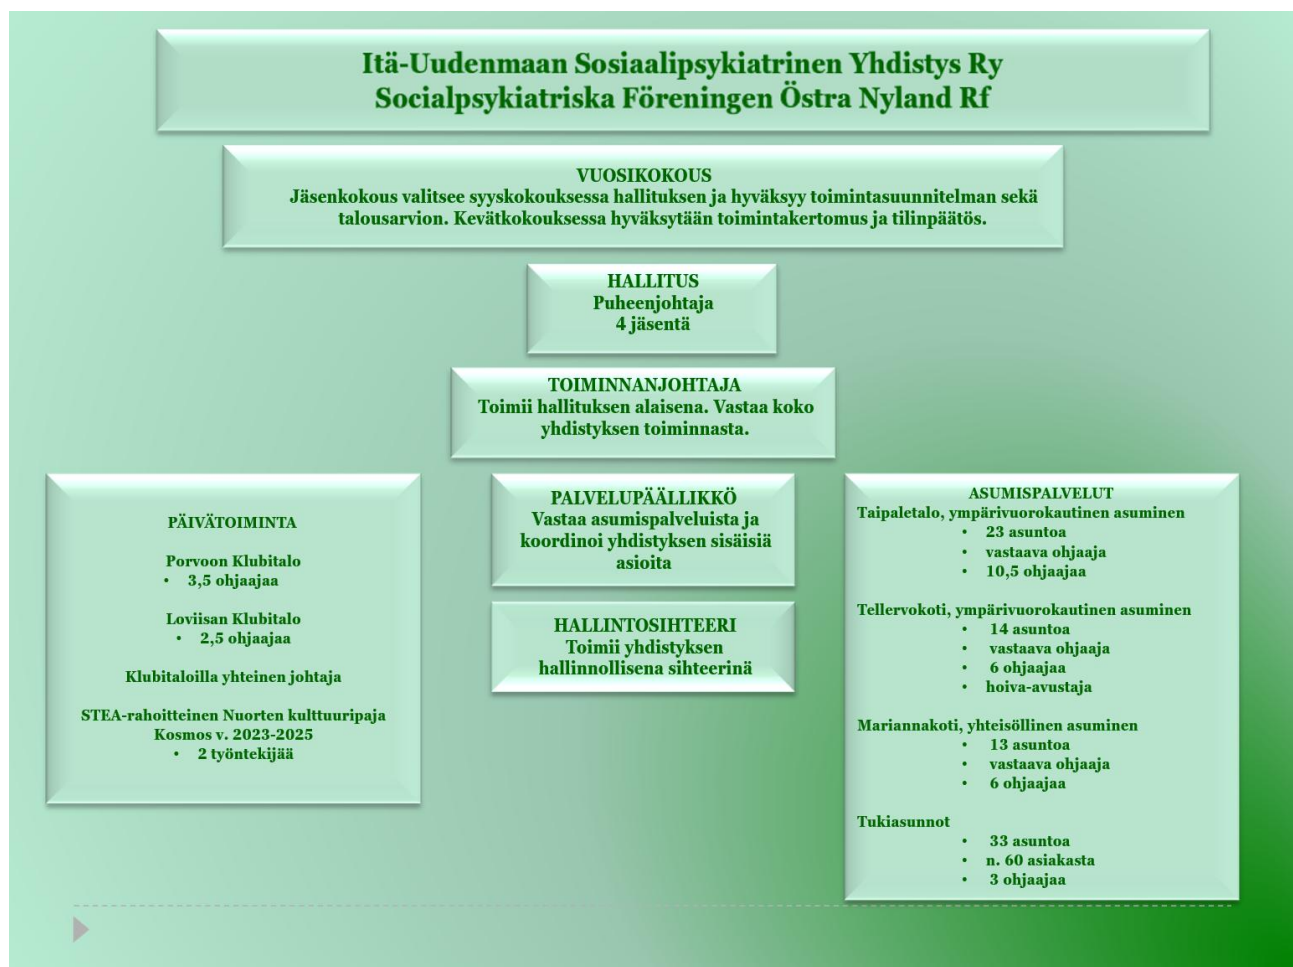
Itä-Uudenmaan Sosiaalipsykiatrinen Yhdistys Ry
Socialpsykiatriska Föreningen Östra Nyland Rf

VUOSIKOKOUS
Jäsenkokous valitsee syyskokouksessa hallituksen ja hyväksyy toimintasuunnitelman sekä talousarvion. Kevätkokouksessa hyväksytään toimintakertomus ja tilinpäätös.

HALLITUS
Puheenjohtaja
4 jäsentä

TOIMINNANJOHTAJA
Toimii hallituksen alaisena. Vastaa koko yhdistyksen toiminnasta.

PÄIVÄTOIMINTA

Porvoon Klubitalo
• 3,5 ohjaajaa

Loviisan Klubitalo
• 2,5 ohjaajaa

Klubitaloilla yhteinen johtaja

STEA-rahoitteinen Nuorten kulttuuripaja Kosmos v. 2023-2025
• 2 työntekijää

PALVELUPÄÄLLIKKÖ
Vastaa asumispalveluista ja koordinoi yhdistyksen sisäisiä asioita

HALLINTOSIHTEERI
Toimii yhdistyksen hallinnollisena sihteerinä

ASUMISPALVELUT
Taipaletalo, ympärivuorokautinen asuminen
• 23 asuntoa
• vastaava ohjaaja
• 10,5 ohjaajaa

Tellervokoti, ympärivuorokautinen asuminen
• 14 asuntoa
• vastaava ohjaaja
• 6 ohjaajaa
• hoiva-avustaja

Mariannakoti, yhteisöllinen asuminen
• 13 asuntoa
• vastaava ohjaaja
• 6 ohjaajaa

Tukiasunnot
• 33 asuntoa
• n. 60 asiakasta
• 3 ohjaajaa